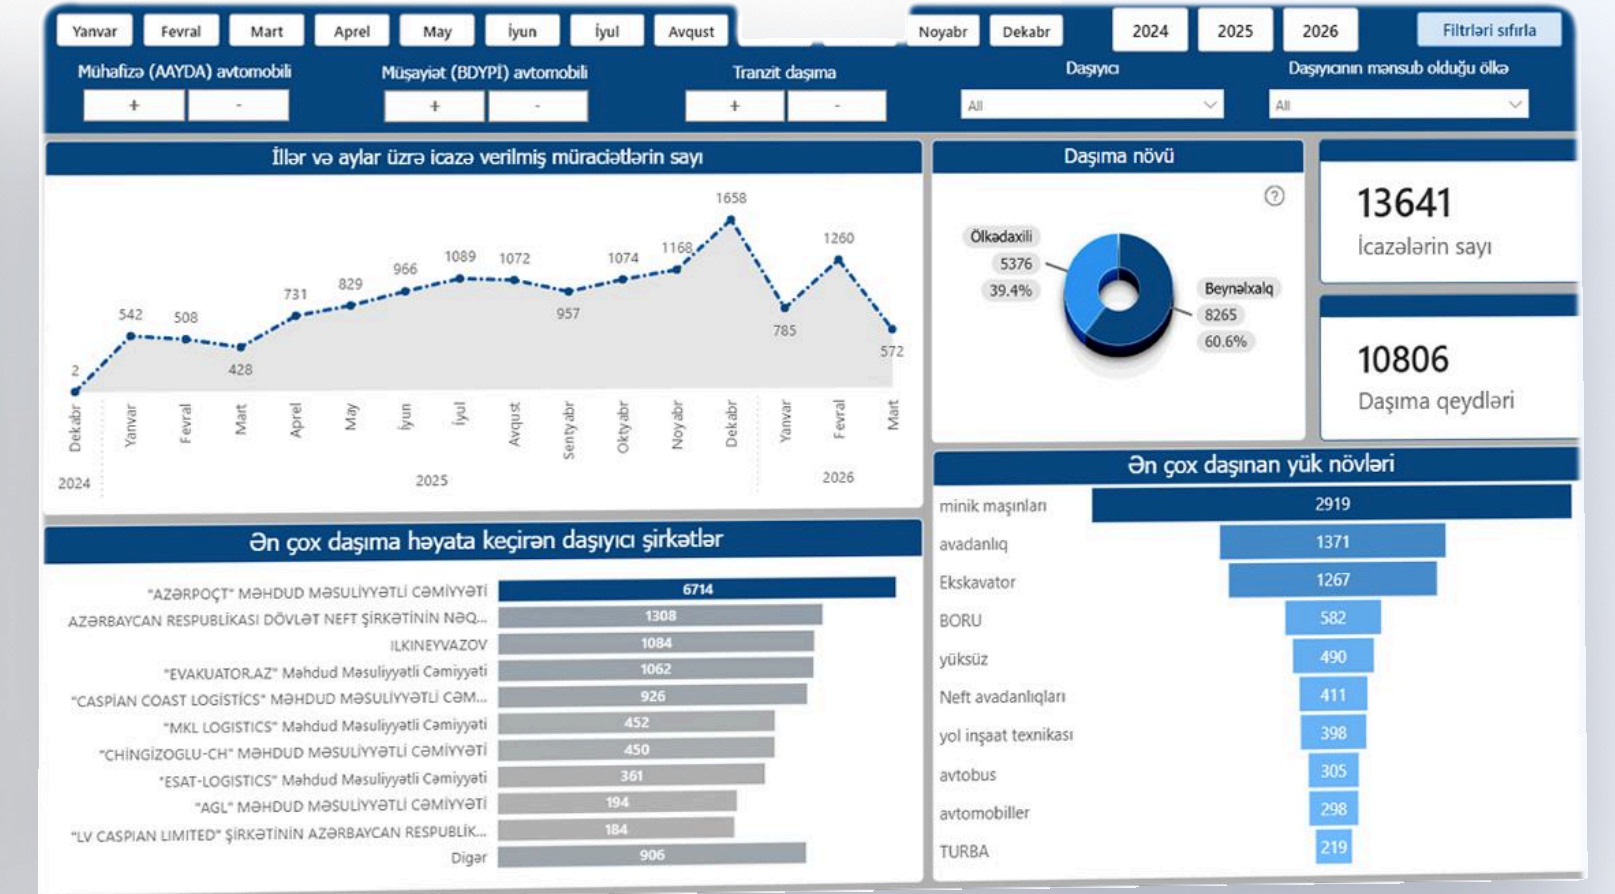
Yanvar | Fevral | Mart | Aprel | May | İyun | İyul | Avqust | Noyabr | Dekabr | 2024 | 2025 | 2026 | Filtrləri sıfırla

Mühafizə (AAYDA) avtomobili
+ | -

Müşayiət (BDYPİ) avtomobili
+ | -

Tranzit daşıma
+ | -

Daşıyıcı
All

Daşıyıcının mənsub olduğu ölkə
All

İllər və aylar üzrə icazə verilmiş müraciətlərin sayı

2, 542, 508, 428, 731, 829, 966, 1089, 1072, 957, 1074, 1168, 1658, 785, 1260, 572

Dekabr | Yanvar | Fevral | Mart | Aprel | May | İyun | İyul | Avqust | Sentyabr | Oktyabr | Noyabr | Dekabr | Yanvar | Fevral | Mart
2024 | 2025 | 2026

Daşıma növü

Ölkədaxili
5376
39.4%
Beynəlxalq
8265
60.6%

13641
İcazələrin sayı

10806
Daşıma qeydləri

Ən çox daşıma həyata keçirən daşıyıcı şirkətlər

| | |
|---|---|
| "AZƏRPOÇT" MƏHDUD MƏSULİYYƏTLİ CƏMİYYƏTİ | 6714 |
| AZƏRBAYCAN RESPUBLİKASI DÖVLƏT NEFT ŞİRKƏTİNİN NƏQ... | 1308 |
| ILKINEYVAZOV | 1084 |
| "EVAKUATOR.AZ" Məhdud Məsuliyyətli Cəmiyyəti | 1062 |
| "CASPİAN COAST LOGİSTİCS" MƏHDUD MƏSULİYYƏTLİ CƏM... | 926 |
| "MKL LOGISTICS" Məhdud Məsuliyyətli Cəmiyyəti | 452 |
| "CHİNGİZOGLU-CH" MƏHDUD MƏSULİYYƏTLİ CƏMİYYƏTİ | 450 |
| "ESAT-LOGISTICS" Məhdud Məsuliyyətli Cəmiyyəti | 361 |
| "AGL" MƏHDUD MƏSULİYYƏTLİ CƏMİYYƏTİ | 194 |
| "LV CASPIAN LIMITED" ŞİRKƏTİNİN AZƏRBAYCAN RESPUBLİK... | 184 |
| Digər | 906 |

Ən çox daşınan yük növləri

| | |
|---|---|
| minik maşınları | 2919 |
| avadanlıq | 1371 |
| Ekskavator | 1267 |
| BORU | 582 |
| yüksüz | 490 |
| Neft avadanlıqları | 411 |
| yol inşaat texnikası | 398 |
| avtobus | 305 |
| avtomobiller | 298 |
| TURBA | 219 |